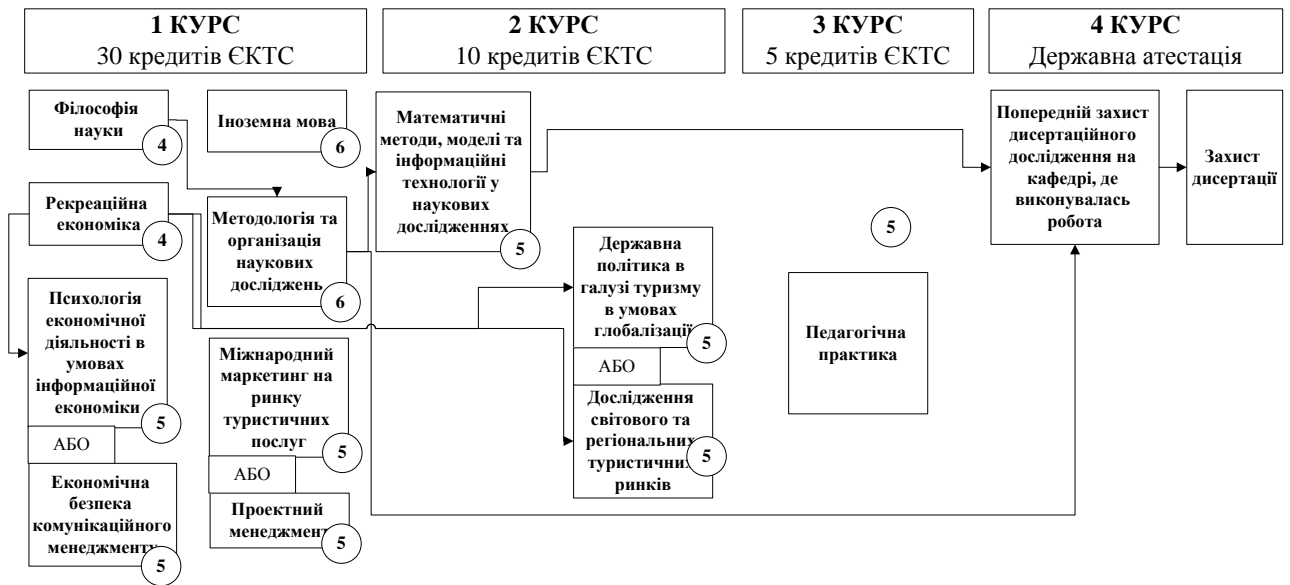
1 КУРС
30 кредитів ЄКТС

2 КУРС
10 кредитів ЄКТС

3 КУРС
5 кредитів ЄКТС

4 КУРС
Державна атестація

Філософія науки
4

Іноземна мова
6

Математичні методи, моделі та інформаційні технології у наукових дослідженнях
5

Попередній захист дисертаційного дослідження на кафедрі, де виконувалась робота

Захист дисертації

Рекреаційна економіка
4

Методологія та організація наукових досліджень
6

5

Державна політика в галузі туризму в умовах глобалізації
5

Психологія економічної діяльності в умовах інформаційної економіки
5

АБО

Економічна безпека комунікаційного менеджменту
5

Міжнародний маркетинг на ринку туристичних послуг
5

АБО

Проектний менеджмент
5

АБО

Дослідження світового та регіональних туристичних ринків
5

Педагогічна практика